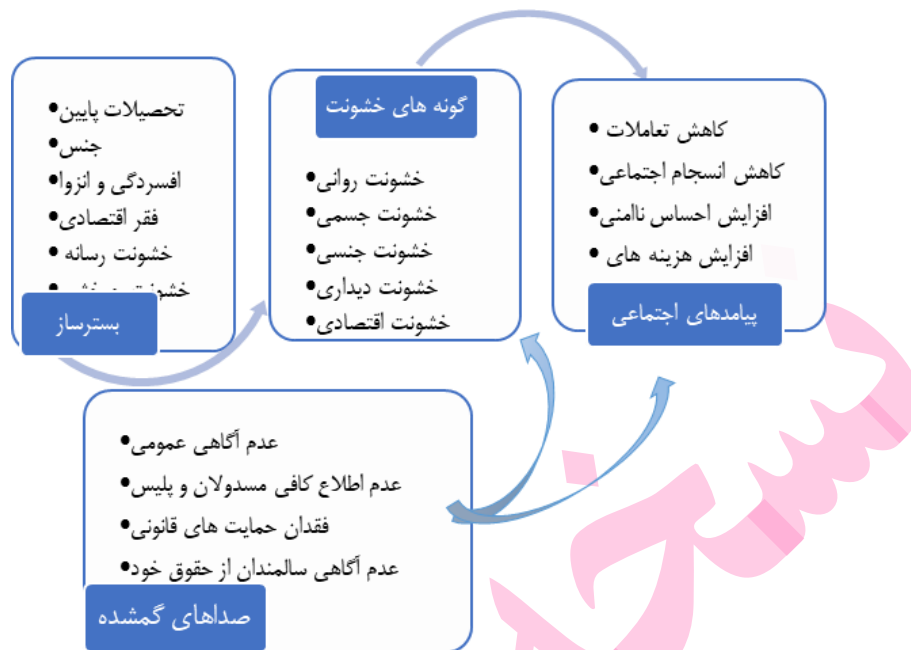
تحصیلات پایین•
جنس•
افسردگی و انزوا•
فقر اقتصادی•
خشونت رسانه•
خشو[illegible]•

بسترساز

گونه های خشونت

خشونت روانی•
خشونت جسمی•
خشونت جنسی•
خشونت دیداری•
خشونت اقتصادی•

کاهش تعاملات •
کاهش انسجام اجتماعی•
افزایش احساس ناامنی•
افزایش هزینه های •

پیامدهای اجتماعی

عدم آگاهی عمومی•
عدم اطلاع کافی مسدولان و پلیس•
فقدان حمایت های قانونی•
عدم آگاهی سالمندان از حقوق خود•

صداهای گمشده